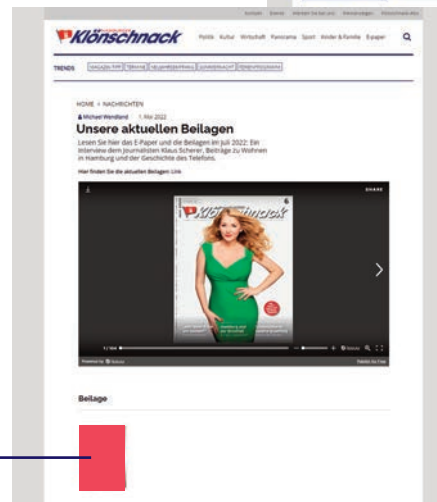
Kontakt Events Werben Sie bei uns Vermarktungen Klönschnack Abo

Klönschnack

Politik Kultur Wirtschaft Panorama Sport Kinder & Familie E-paper

TRENDS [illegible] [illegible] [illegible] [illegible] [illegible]

HOME > NACHRICHTEN

Michael Wendland 1. Mai 2022

Unsere aktuellen Beilagen

Lesen Sie hier das E-Paper und die Beilagen im Juli 2022: Ein Interview dem Journalisten Klaus Scherer, Beiträge zu Wohnen in Hamburg und der Geschichte des Telefons.

Hier finden Sie die aktuellen Beilagen: Link

SHARE

Klönschnack

1 / 104

Powered by Issuu

Publish for Free

Beilage